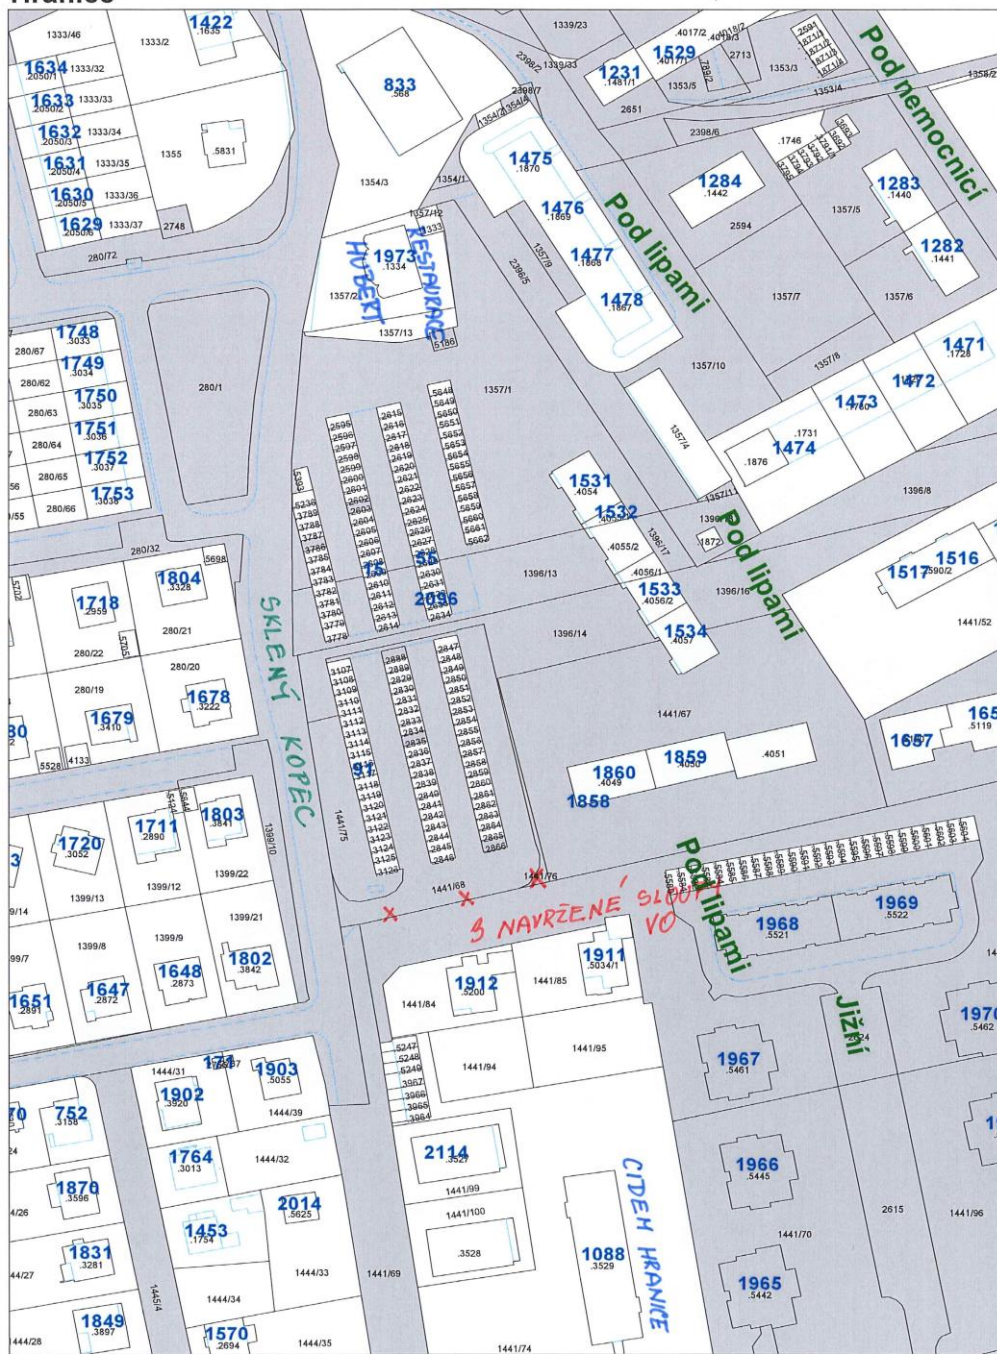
Hranice

1422
.1635
1333/46
1333/2
1634 1333/32
.2050/1
1633 1333/33
.2050/2
1632 1333/34
.2050/3
1631 1333/35
.2050/4
1630 1333/36
.2050/5
1629 1333/37
.2050/6
2748
1355
.5831
280/72
833
.568
1354/3
1354/1
1339/23
1339/33
2398/2
2398/7
1354/2
1354/4
1231
.1481/1
1529
.4017/1
4017/2
1353/5
2651
2713
1353/3
1353/4
1358/2
Pod nemocnicí
1475
.1870
1476
.1869
1477
.1868
1478
.1867
Pod lipami
2398/6
1284
.1442
2594
1283
.1440
1357/5
1282
.1441
1357/7
1357/6
1357/10
1357/8
1357/9
2398/5
1357/12
1333
1973
.1334
RESTAURACE
HUBERT
1357/2
1357/13
5186
1748
.3033
280/67
1749
.3034
280/62
1750
.3035
280/63
1751
.3036
280/64
1752
.3037
280/65
1753
.3038
280/66
280/1
1357/1
2595
2596
2597
2598
2599
2600
2601
2602
2603
2604
2605
2606
2607
2615
2616
2617
2618
2619
2620
2621
2622
2623
2624
2625
2626
2627
2628
5648
5649
5650
5651
5652
5653
5654
5655
5656
5657
5658
5659
5660
5661
5662
5393
3789
3788
3787
3786
3785
3784
3783
3782
3781
3780
3779
3778
2610
2611
2612
2613
2614
2630
2631
2632
2633
2634
15
35
2056
1471
.1728
1472
1473
.1730
1474
.1731
.1876
1357/4
1357/11
1396/8
1531
.4054
1532
.4055/1
.4055/2
1396/17
1396/13
1396/12
1872
Pod lipami
1533
.4056/2
.4056/1
1534
.4057
1396/14
1396/16
1516
1517
.590/2
1441/52
280/32
5698
1804
.3328
1718
.2959
280/21
280/22
280/20
5702
5705
SKLENÝ KOPEC
1678
.3222
280/19
1679
.3410
5528
4133
3107
3108
3109
3110
3111
3112
3113
3114
3115
3116
3117
3118
3119
3120
3121
3122
3123
3124
3125
3126
97
2888
2889
2829
2830
2831
2832
2833
2834
2835
2836
2837
2838
2839
2840
2841
2842
2843
2844
2845
2846
2847
2848
2849
2850
2851
2852
2853
2854
2855
2856
2857
2858
2859
2860
2861
2862
2863
2864
2865
2866
1441/67
1657
165
.5119
1860
.4049
1859
.4050
.4051
1858
1441/75
1711
.2890
1803
.3841
1720
.3052
1399/10
1399/12
1399/22
1399/13
1399/21
1441/68
1441/76
Pod lipami
3 NAVRŽENÉ SLOUPY VO
1968
.5521
1969
.5522
1399/8
1399/9
1648
.2873
1802
.3842
1647
.2872
1651
.2891
1911
.5034/1
1912
.5200
1441/84
1441/85
Jižní
.2624
1970
.5462
1441/95
1441/94
5247
5248
5249
3967
3966
3965
3964
1967
.5461
1444/31
1717
.3557
1903
.5055
1902
.3920
1444/39
752
.3158
1764
.3013
1444/32
2114
.3527
CIDEM HRANICE
1966
.5445
1441/99
1870
.3596
2014
.5625
1441/100
2615
1441/96
1453
.1754
1441/70
1831
.3281
1444/33
1441/69
.3528
1088
.3529
1965
.5442
1444/34
1849
.3897
1570
.2694
1444/35
1441/74
1444/28